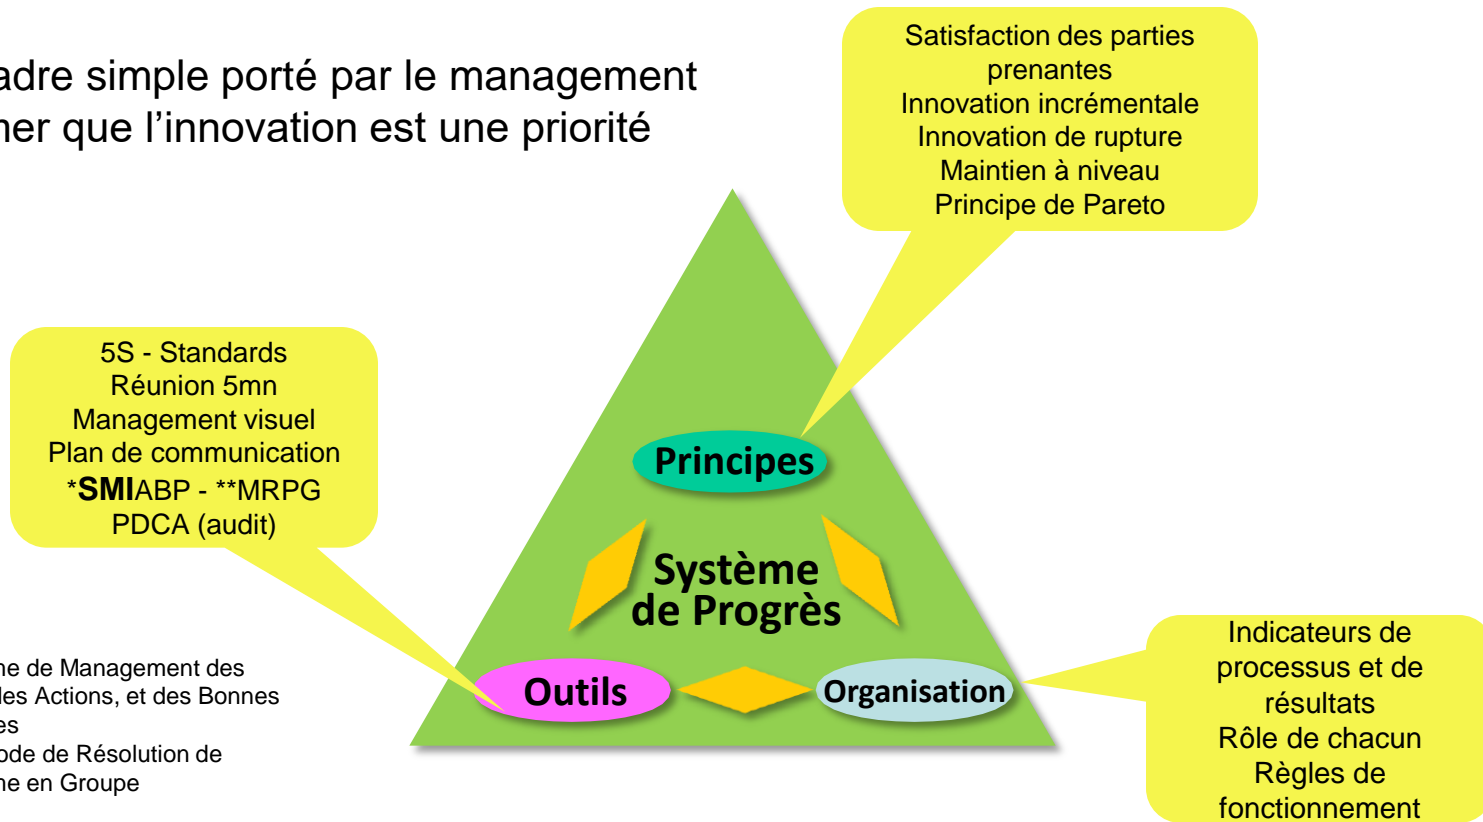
adre simple porté par le management
ner que l'innovation est une priorité

Satisfaction des parties prenantes
Innovation incrémentale
Innovation de rupture
Maintien à niveau
Principe de Pareto

5S - Standards
Réunion 5mn
Management visuel
Plan de communication
*SMIABP - **MRPG
PDCA (audit)

Principes

Système de Progrès

Outils

Organisation

Indicateurs de processus et de résultats
Rôle de chacun
Règles de fonctionnement

me de Management des
des Actions, et des Bonnes
es
ode de Résolution de
me en Groupe